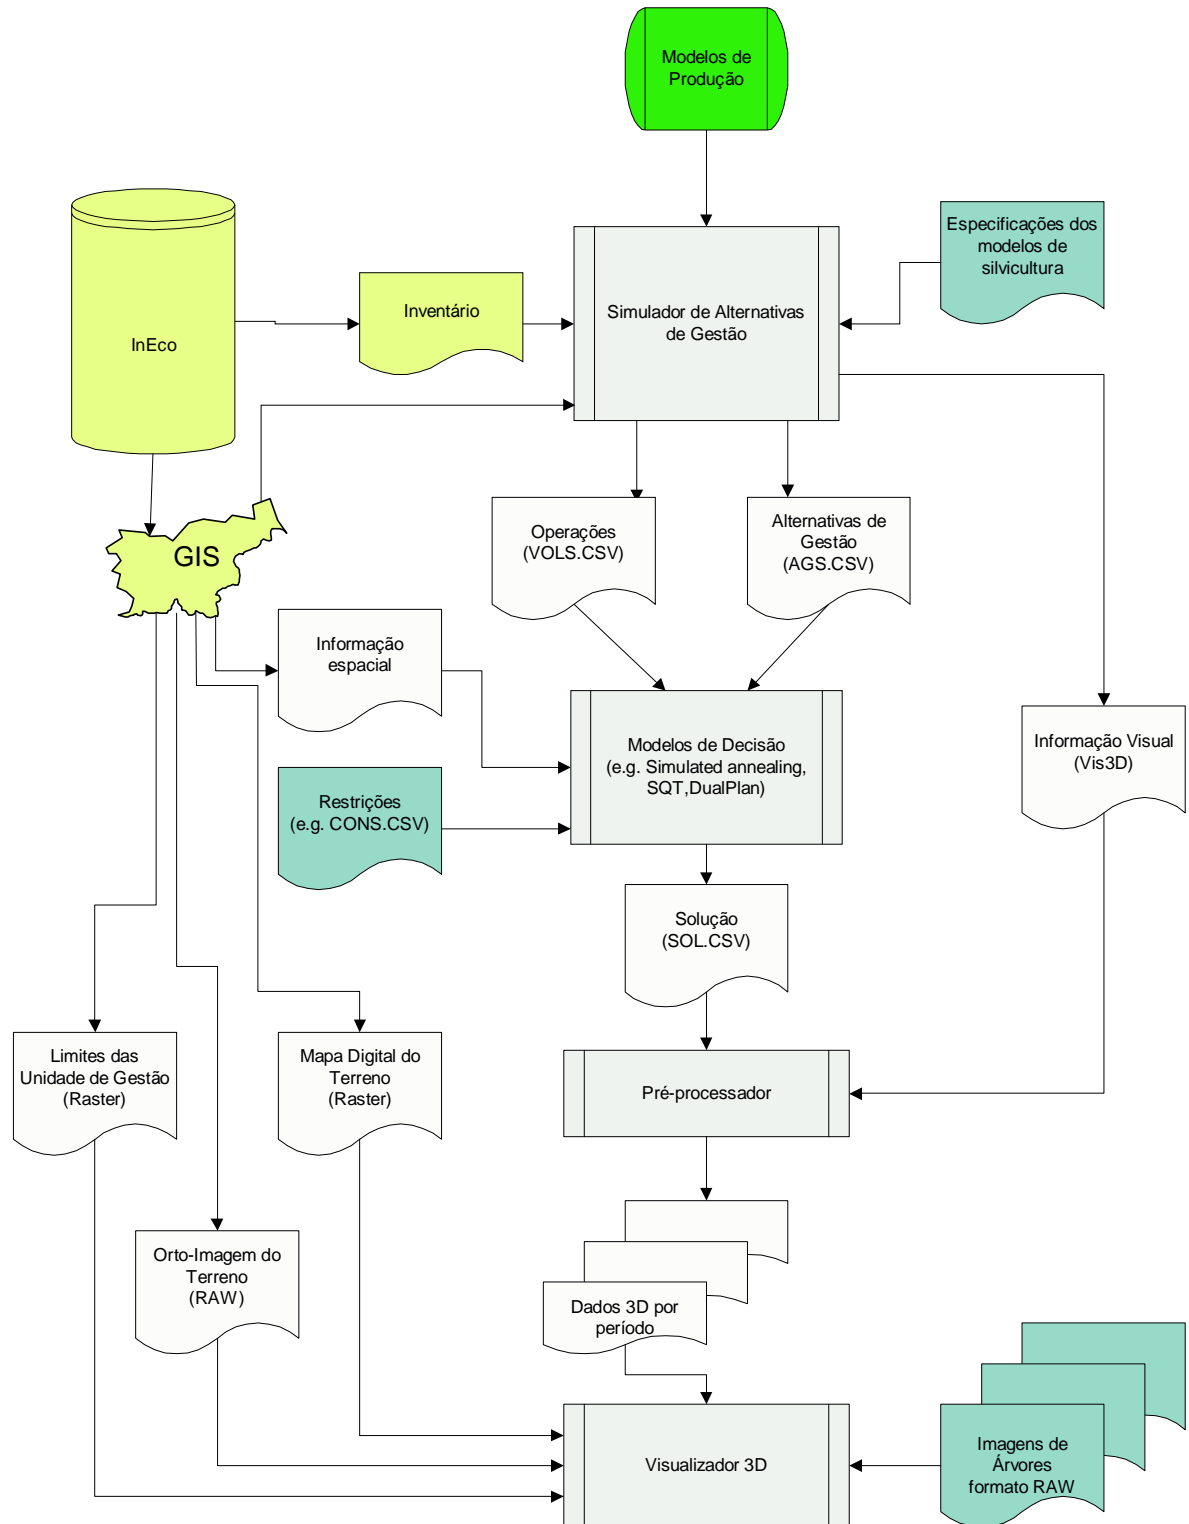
Modelos de Produção

InEco

Inventário

Simulador de Alternativas de Gestão

Especificações dos modelos de silvicultura

GIS

Operações (VOLS.CSV)

Alternativas de Gestão (AGS.CSV)

Informação espacial

Modelos de Decisão (e.g. Simulated annealing, SQT,DualPlan)

Informação Visual (Vis3D)

Restrições (e.g. CONS.CSV)

Solução (SOL.CSV)

Limites das Unidade de Gestão (Raster)

Mapa Digital do Terreno (Raster)

Pré-processador

Orto-Imagem do Terreno (RAW)

Dados 3D por período

Visualizador 3D

Imagens de Árvores formato RAW